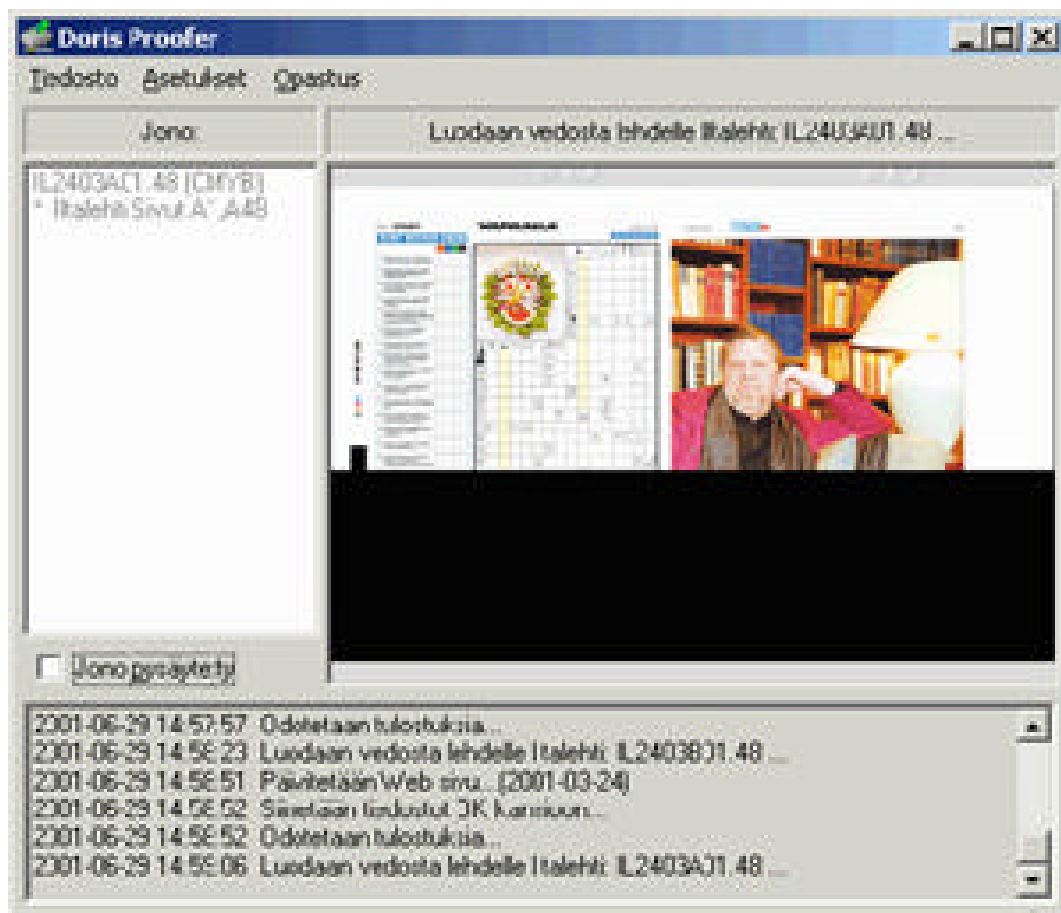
Doris Proofer

Tiedosto Asetukset Opastus

Jono:

Luodaan vedosta lehdelle Iltalehti: IL2403AJ1.48 ...

IL2403AJ1.48 [CMYB]
* Iltalehti Sivut A*.A48

Jono pysäytetty

2001-06-29 14:57:57 Odotetaan tulostuksia...
2001-06-29 14:58:23 Luodaan vedosta lehdelle Iltalehti: IL2403BJ1.48 ...
2001-06-29 14:58:51 Päivitetään Web sivu...(2001-03-24)
2001-06-29 14:58:52 Siirretään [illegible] OK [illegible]...
2001-06-29 14:58:52 Odotetaan tulostuksia...
2001-06-29 14:59:06 Luodaan vedosta lehdelle Iltalehti: IL2403AJ1.48 ...